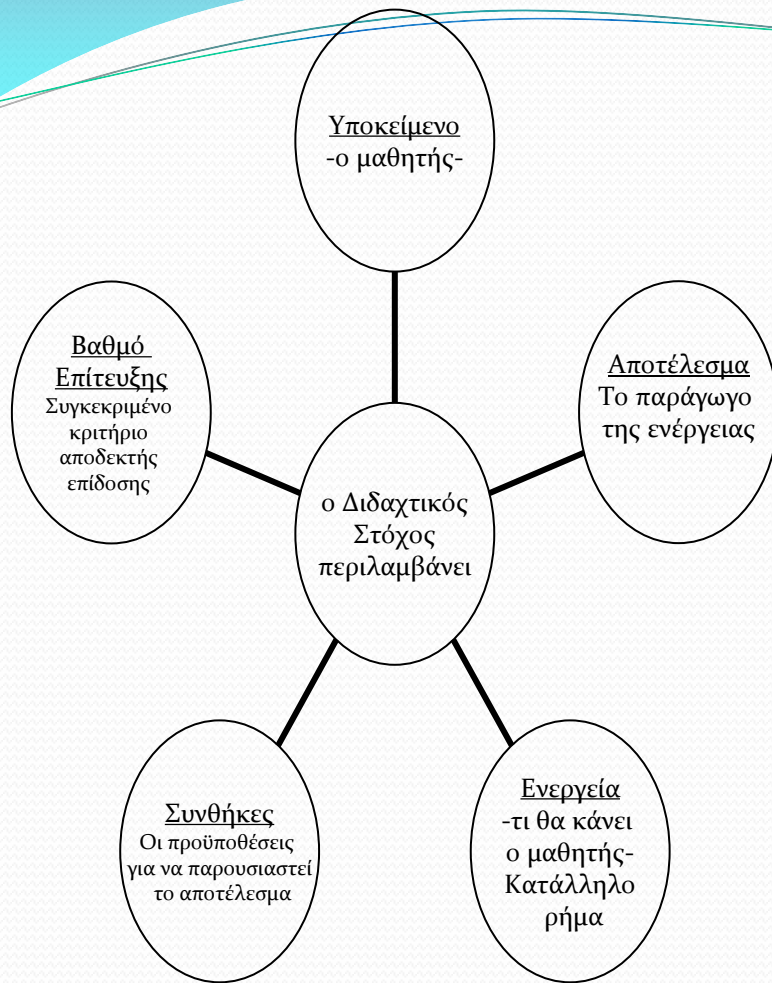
Υποκείμενο
-ο μαθητής-

Βαθμό Επίτευξης
Συγκεκριμένο κριτήριο αποδεκτής επίδοσης

Αποτέλεσμα
Το παράγωγο της ενέργειας

ο Διδαχτικός Στόχος περιλαμβάνει

Συνθήκες
Οι προϋποθέσεις για να παρουσιαστεί το αποτέλεσμα

Ενεργεία
-τι θα κάνει ο μαθητής-
Κατάλληλο ρήμα